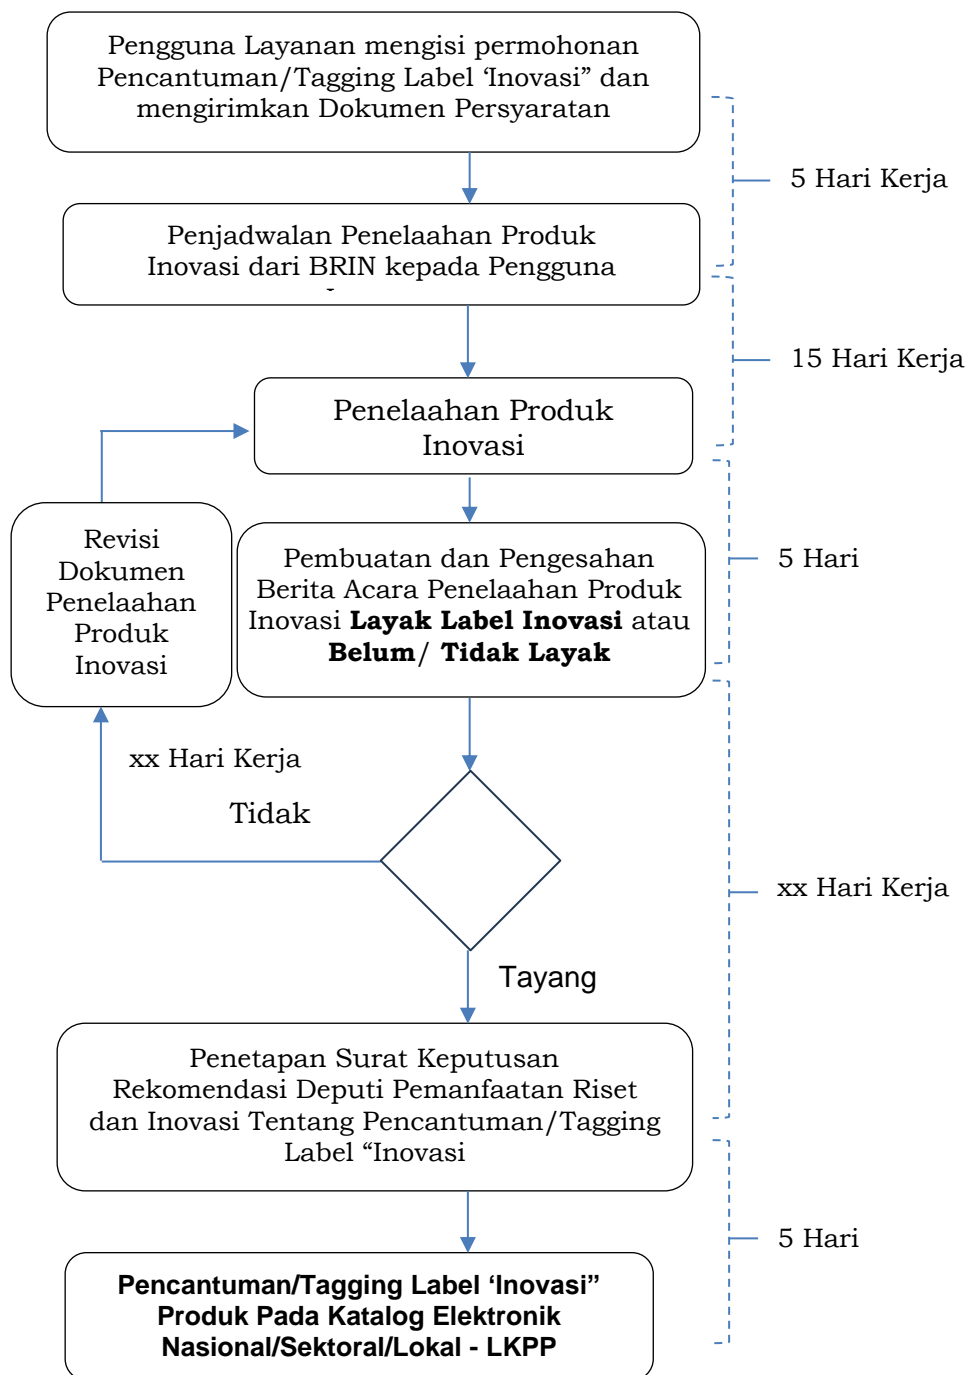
Pengguna Layanan mengisi permohonan Pencantuman/Tagging Label ‘Inovasi” dan mengirimkan Dokumen Persyaratan

5 Hari Kerja

Penjadwalan Penelaahan Produk Inovasi dari BRIN kepada Pengguna

15 Hari Kerja

Penelaahan Produk Inovasi

Revisi Dokumen Penelaahan Produk Inovasi

Pembuatan dan Pengesahan Berita Acara Penelaahan Produk Inovasi **Layak Label Inovasi** atau **Belum/ Tidak Layak**

5 Hari

xx Hari Kerja

Tidak

xx Hari Kerja

Tayang

Penetapan Surat Keputusan Rekomendasi Deputi Pemanfaatan Riset dan Inovasi Tentang Pencantuman/Tagging Label “Inovasi

5 Hari

**Pencantuman/Tagging Label ‘Inovasi” Produk Pada Katalog Elektronik Nasional/Sektoral/Lokal - LKPP**